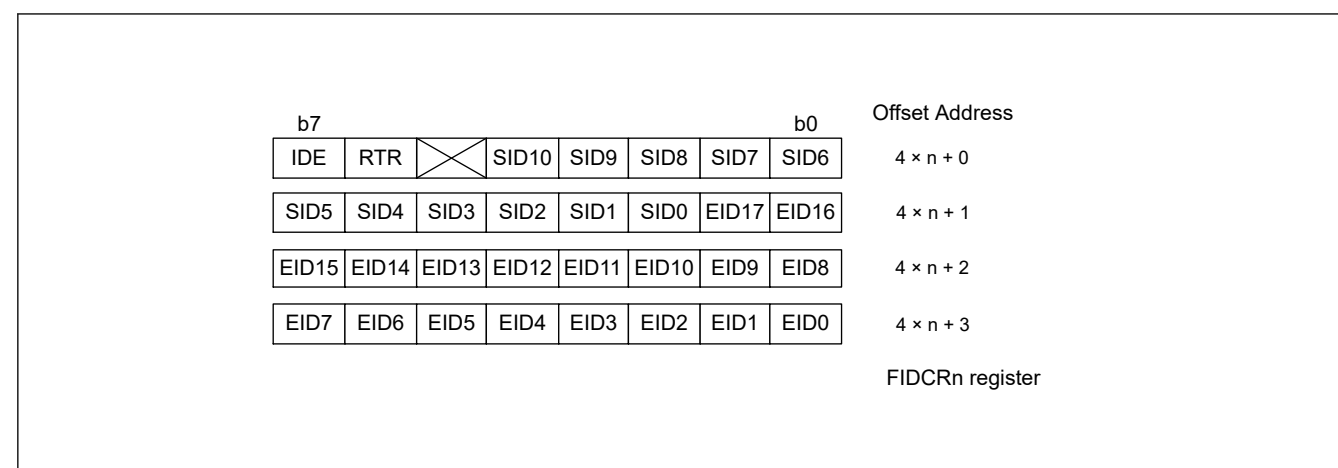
b7 b0 Offset Address

| IDE | RTR | | SID10 | SID9 | SID8 | SID7 | SID6 |
|---|---|---|---|---|---|---|---|

$4 \times n + 0$

| SID5 | SID4 | SID3 | SID2 | SID1 | SID0 | EID17 | EID16 |
|---|---|---|---|---|---|---|---|

$4 \times n + 1$

| EID15 | EID14 | EID13 | EID12 | EID11 | EID10 | EID9 | EID8 |
|---|---|---|---|---|---|---|---|

$4 \times n + 2$

| EID7 | EID6 | EID5 | EID4 | EID3 | EID2 | EID1 | EID0 |
|---|---|---|---|---|---|---|---|

$4 \times n + 3$

FIDCRn register